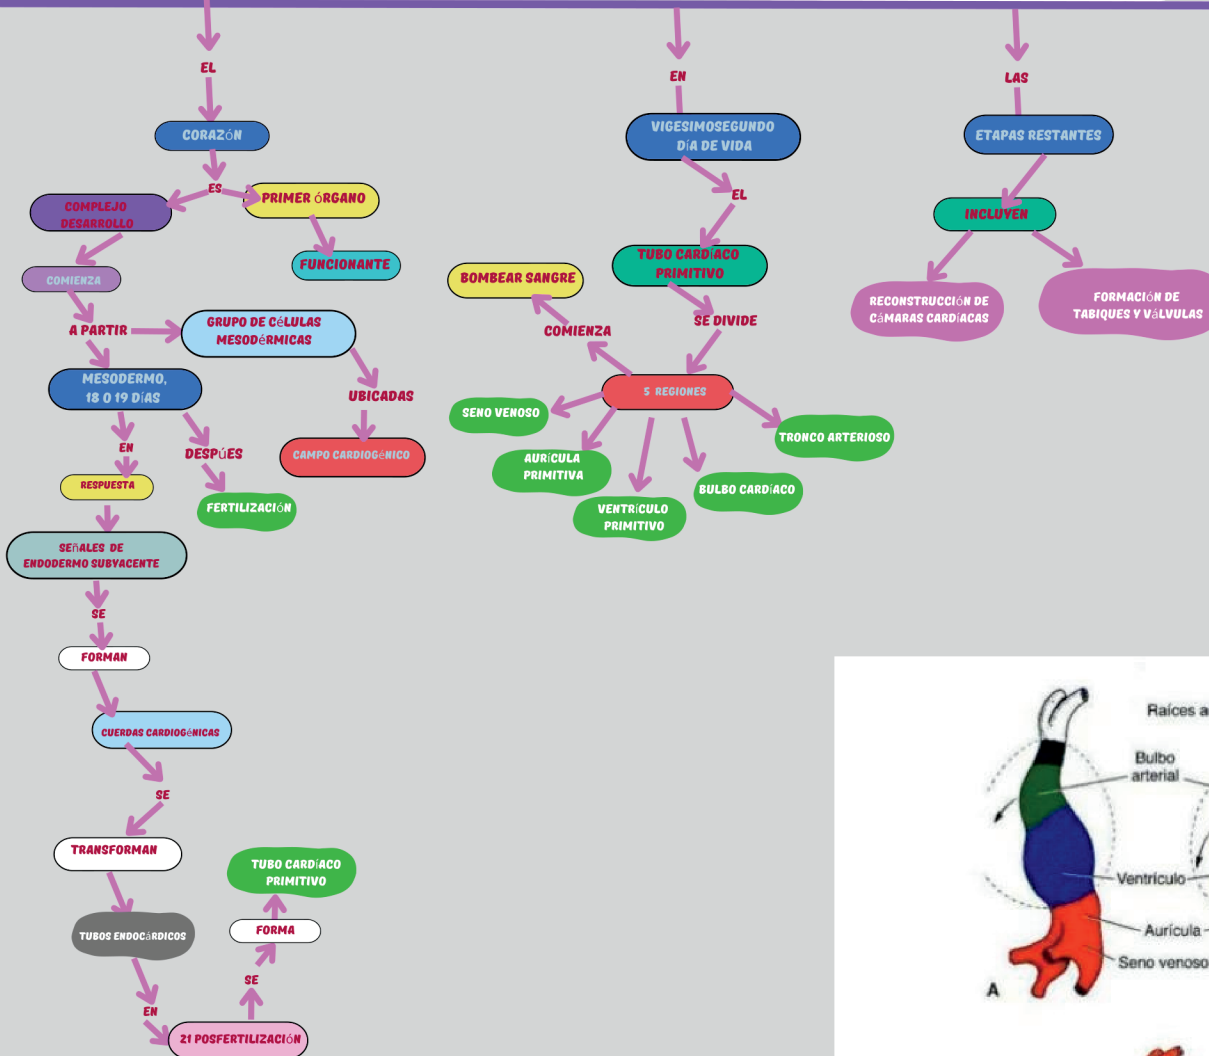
EL

CORAZÓN

ES

COMPLEJO DESARROLLO

PRIMER ÓRGANO

FUNCIONANTE

COMIENZA

A PARTIR

GRUPO DE CÉLULAS MESODÉRMICAS

MESODERMO, 18 O 19 DÍAS

UBICADAS

CAMPO CARDIOGÉNICO

EN

DESPÚES

RESPUESTA

FERTILIZACIÓN

SEÑALES DE ENDODERMO SUBYACENTE

SE

FORMAN

CUERDAS CARDIOGÉNICAS

SE

TRANSFORMAN

TUBO CARDÍACO PRIMITIVO

TUBOS ENDOCÁRDICOS

FORMA

SE

EN

21 POSFERTILIZACIÓN

EN

VIGESIMOSEGUNDO DÍA DE VIDA

EL

TUBO CARDÍACO PRIMITIVO

BOMBEAR SANGRE

COMIENZA

SE DIVIDE

5 REGIONES

SENO VENOSO

AURÍCULA PRIMITIVA

VENTRÍCULO PRIMITIVO

BULBO CARDÍACO

TRONCO ARTERIOSO

LAS

ETAPAS RESTANTES

INCLUYEN

RECONSTRUCCIÓN DE CÁMARAS CARDÍACAS

FORMACIÓN DE TABIQUES Y VÁLVULAS

Raíces a

Bulbo arterial

Ventrículo

Aurícula

Seno venoso

A